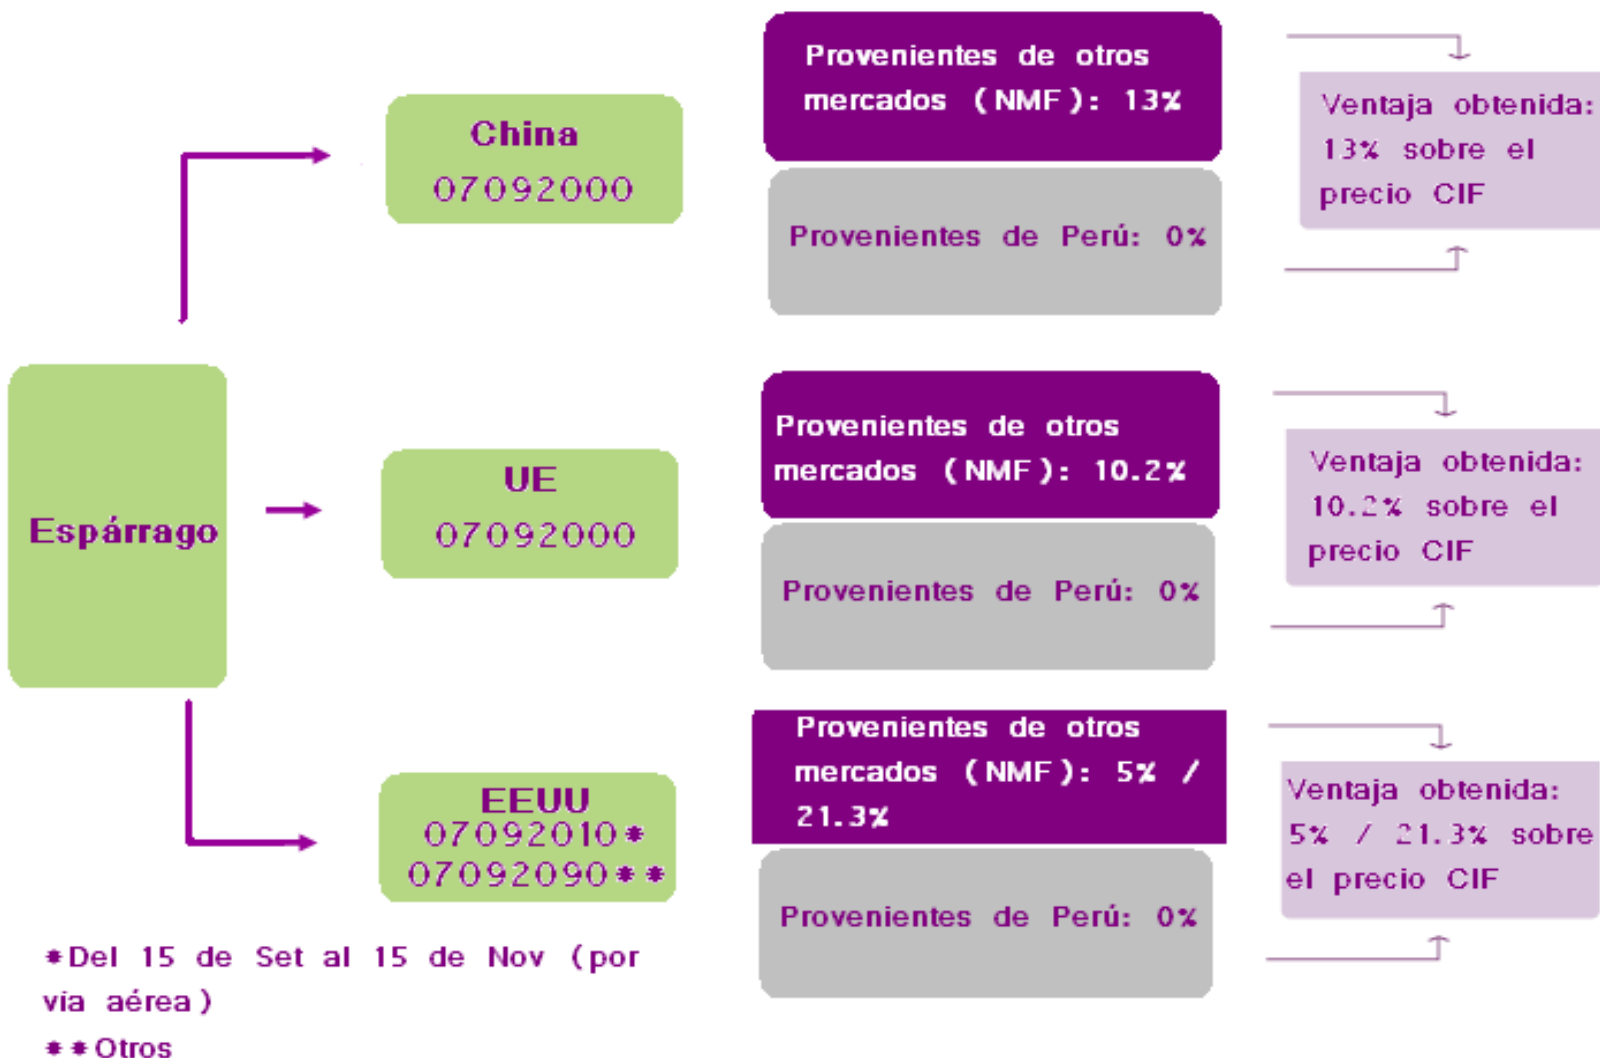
Espárrago

China
07092000

Provenientes de otros mercados (NMF): 13%

Provenientes de Perú: 0%

Ventaja obtenida: 13% sobre el precio CIF

UE
07092000

Provenientes de otros mercados (NMF): 10.2%

Provenientes de Perú: 0%

Ventaja obtenida: 10.2% sobre el precio CIF

EEUU
07092010*
07092090**

Provenientes de otros mercados (NMF): 5% / 21.3%

Provenientes de Perú: 0%

Ventaja obtenida: 5% / 21.3% sobre el precio CIF

*Del 15 de Set al 15 de Nov (por via aérea)
**Otros